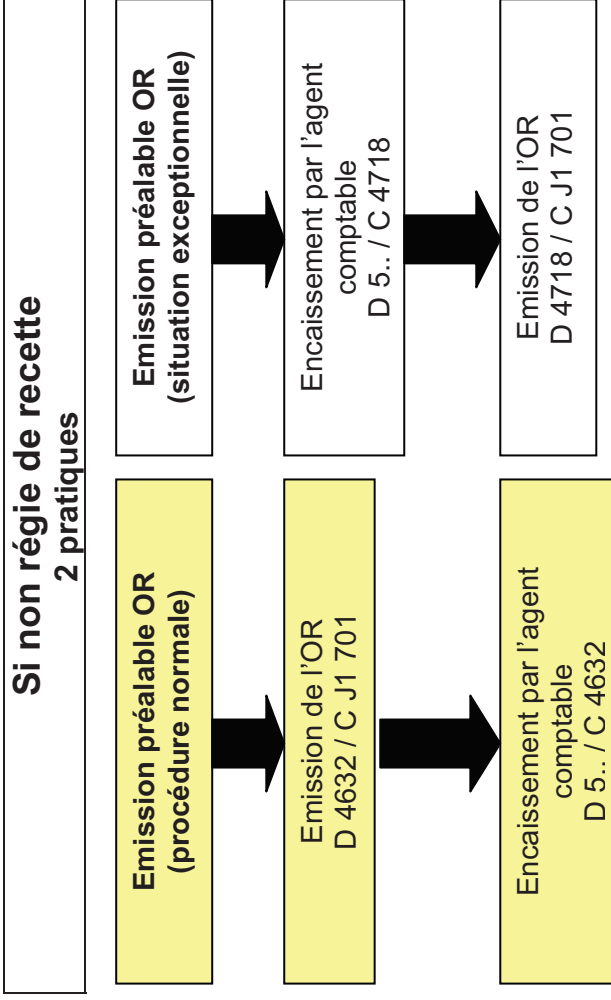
Si non régie de recette
2 pratiques

Emission préalable OR
(procédure normale)

Emission de l'OR
D 4632 / C J1 701

Encaissement par l'agent comptable
D 5.. / C 4632

Emission préalable OR
(situation exceptionnelle)

Encaissement par l'agent comptable
D 5.. / C 4718

Emission de l'OR
D 4718 / C J1 701